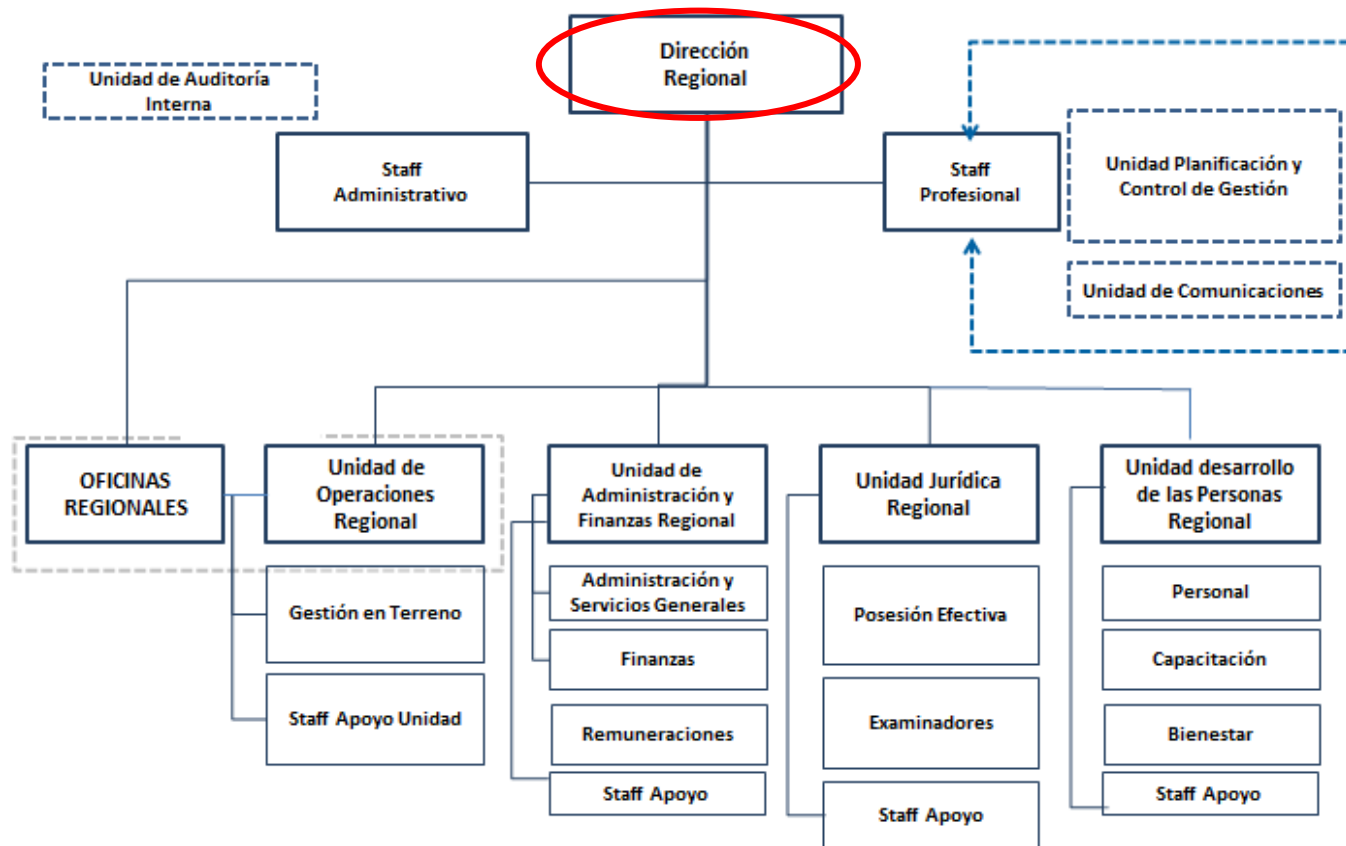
Dirección Regional

Unidad de Auditoría Interna

Staff Administrativo

Staff Profesional

Unidad Planificación y Control de Gestión

Unidad de Comunicaciones

OFICINAS REGIONALES

Unidad de Operaciones Regional

Gestión en Terreno

Staff Apoyo Unidad

Unidad de Administración y Finanzas Regional

Administración y Servicios Generales

Finanzas

Remuneraciones

Staff Apoyo

Unidad Jurídica Regional

Posesión Efectiva

Examinadores

Staff Apoyo

Unidad desarrollo de las Personas Regional

Personal

Capacitación

Bienestar

Staff Apoyo